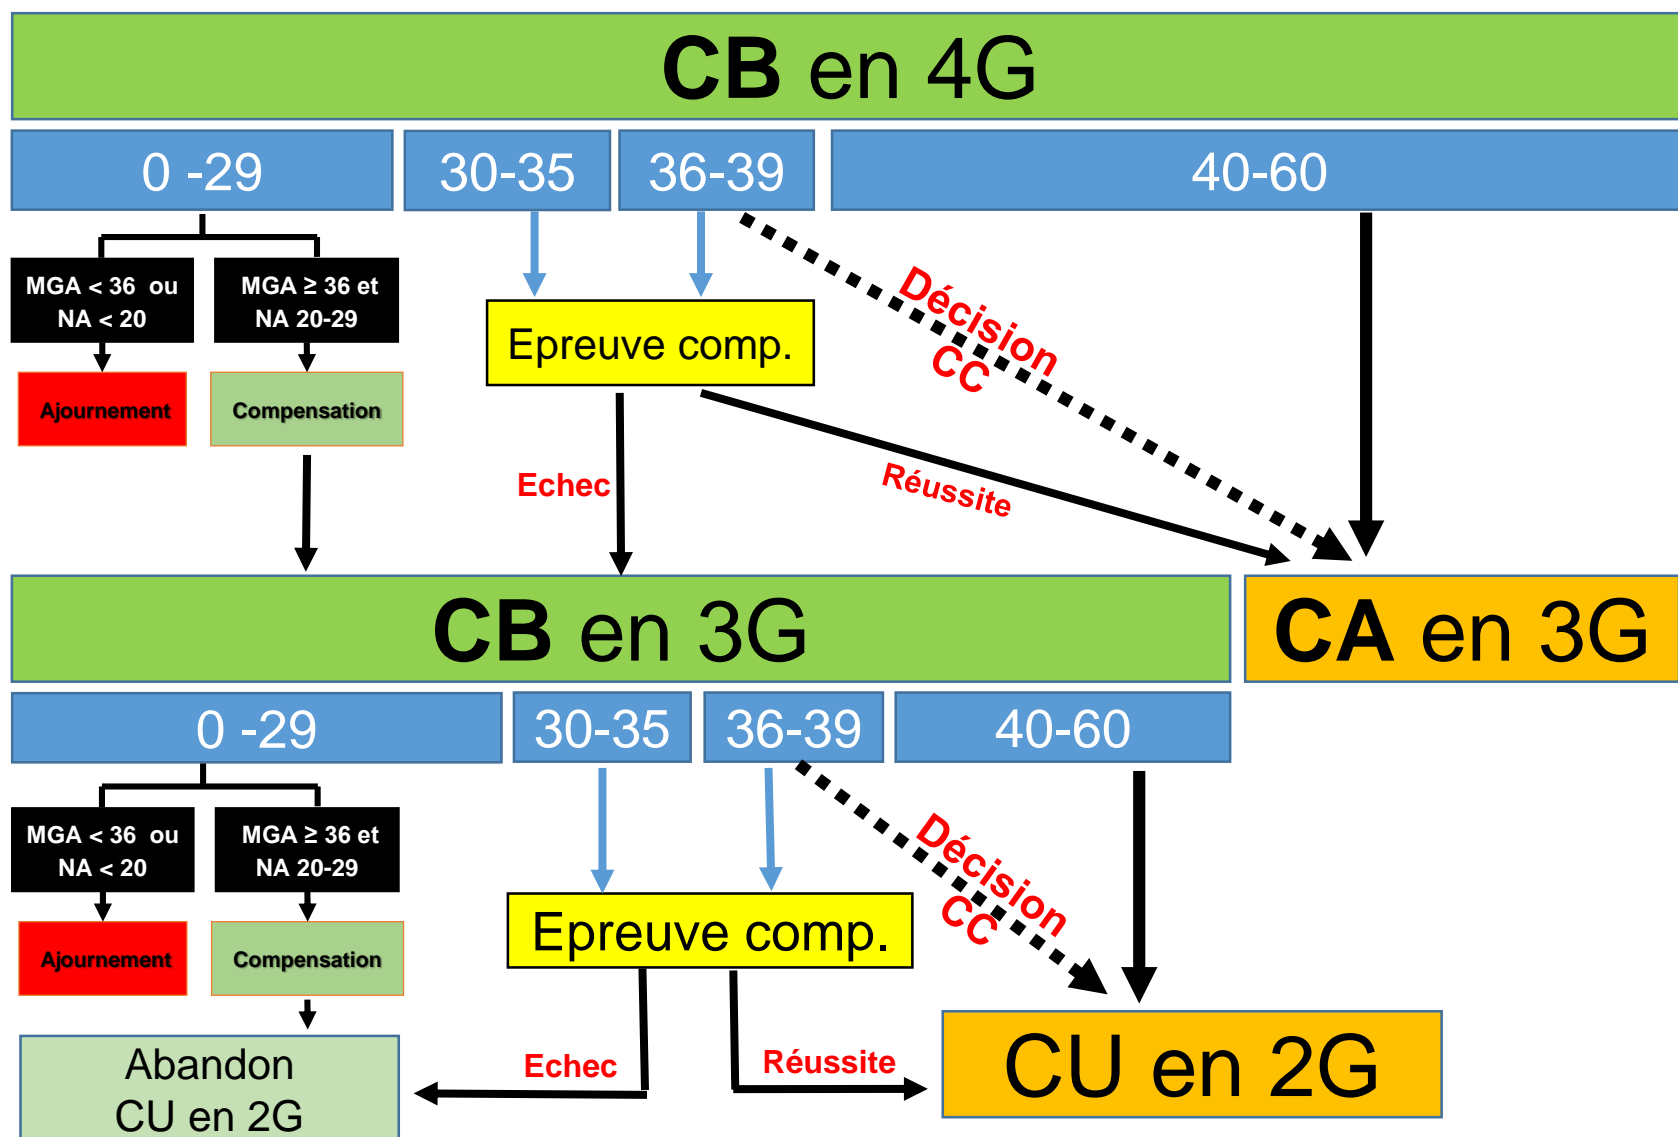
CB en 4G

0 -29

30-35

36-39

40-60

MGA < 36 ou NA < 20

MGA ≥ 36 et NA 20-29

Ajournement

Compensation

Epreuve comp.

Décision CC

Echec

Réussite

CB en 3G

CA en 3G

0 -29

30-35

36-39

40-60

MGA < 36 ou NA < 20

MGA ≥ 36 et NA 20-29

Ajournement

Compensation

Epreuve comp.

Décision CC

Abandon CU en 2G

Echec

Réussite

CU en 2G